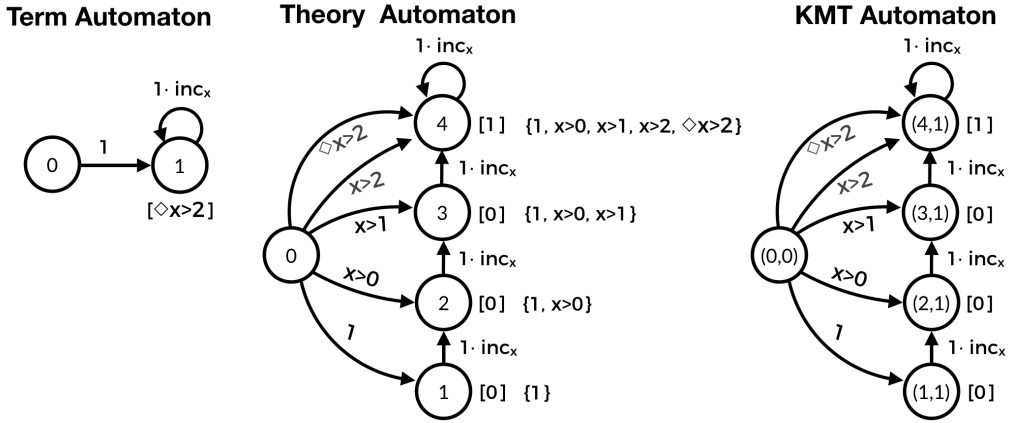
Term Automaton

$1 \cdot inc_x$

0 1 1

$[\Diamond x>2]$

Theory Automaton

$1 \cdot inc_x$

4 [1] $\{1, x>0, x>1, x>2, \Diamond x>2\}$

$\Diamond x>2$

$x>2$

$1 \cdot inc_x$

3 [0] $\{1, x>0, x>1\}$

$x>1$

0

$1 \cdot inc_x$

$x>0$

2 [0] $\{1, x>0\}$

1

$1 \cdot inc_x$

1 [0] $\{1\}$

KMT Automaton

$1 \cdot inc_x$

(4,1) [1]

$\Diamond x>2$

$x>2$

$1 \cdot inc_x$

(3,1) [0]

$x>1$

(0,0)

$1 \cdot inc_x$

$x>0$

(2,1) [0]

1

$1 \cdot inc_x$

(1,1) [0]